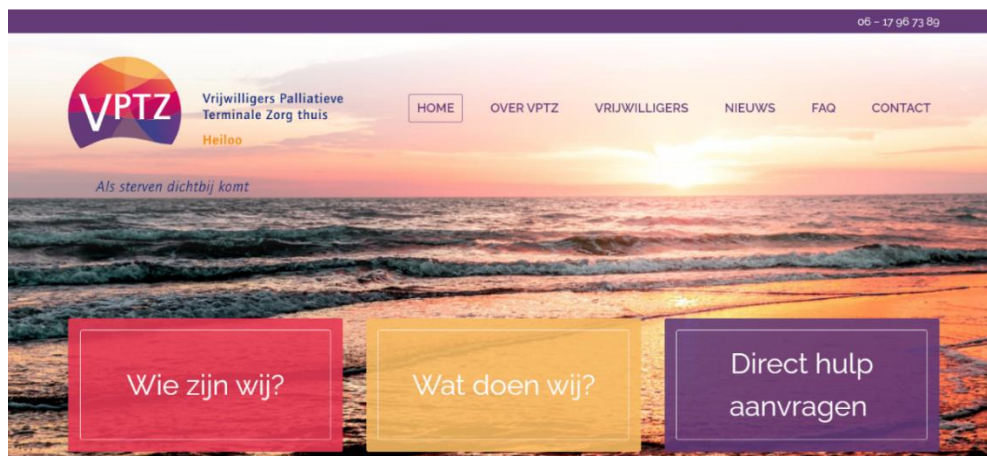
06 – 17 96 73 89

VPTZ

Vrijwilligers Palliatieve Terminale Zorg thuis

Heiloo

Als sterven dichtbij komt

HOME OVER VPTZ VRIJWILLIGERS NIEUWS FAQ CONTACT

Wie zijn wij?

Wat doen wij?

Direct hulp aanvragen